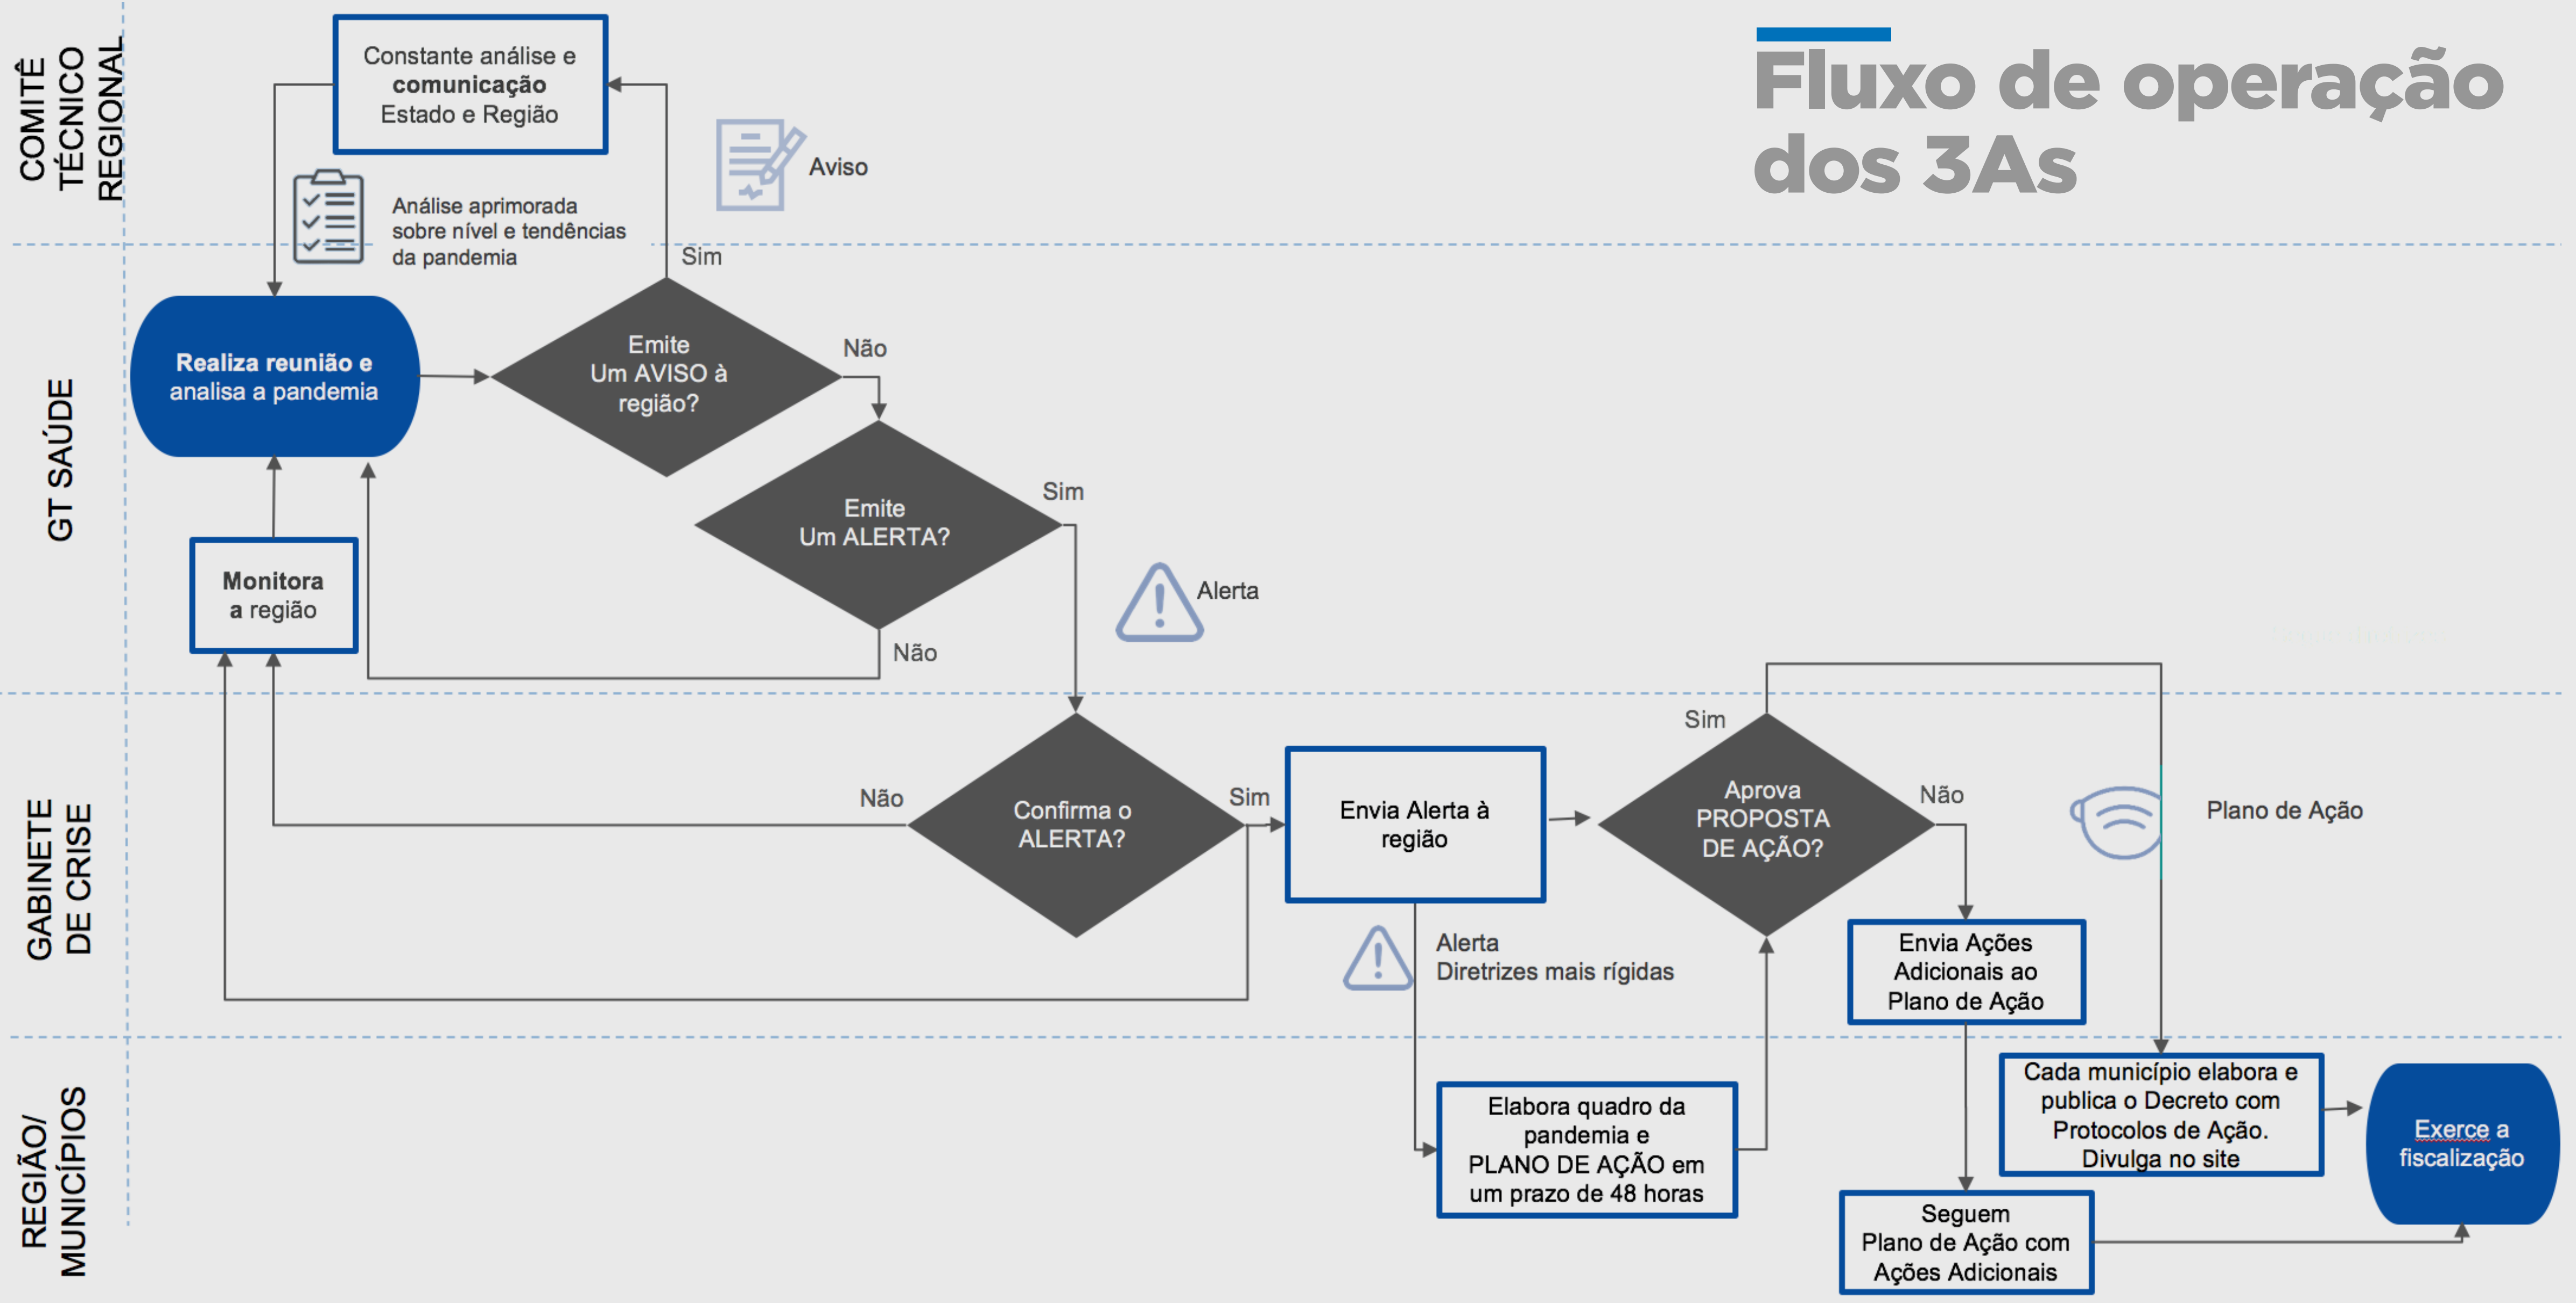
Fluxo de operação dos 3As

COMITÊ TÉCNICO REGIONAL

Constante análise e comunicação Estado e Região

Aviso

Análise aprimorada sobre nível e tendências da pandemia

GT SAÚDE

Sim

Realiza reunião e analisa a pandemia

Emite Um AVISO à região?

Não

Emite Um ALERTA?

Sim

Alerta

Monitora a região

Não

GABINETE DE CRISE

Não

Confirma o ALERTA?

Sim

Envia Alerta à região

Sim

Aprova PROPOSTA DE AÇÃO?

Não

Plano de Ação

Alerta
Diretrizes mais rígidas

Envia Ações Adicionais ao Plano de Ação

REGIÃO/ MUNICÍPIOS

Elabora quadro da pandemia e PLANO DE AÇÃO em um prazo de 48 horas

Cada município elabora e publica o Decreto com Protocolos de Ação. Divulga no site

Exerce a fiscalização

Seguem Plano de Ação com Ações Adicionais